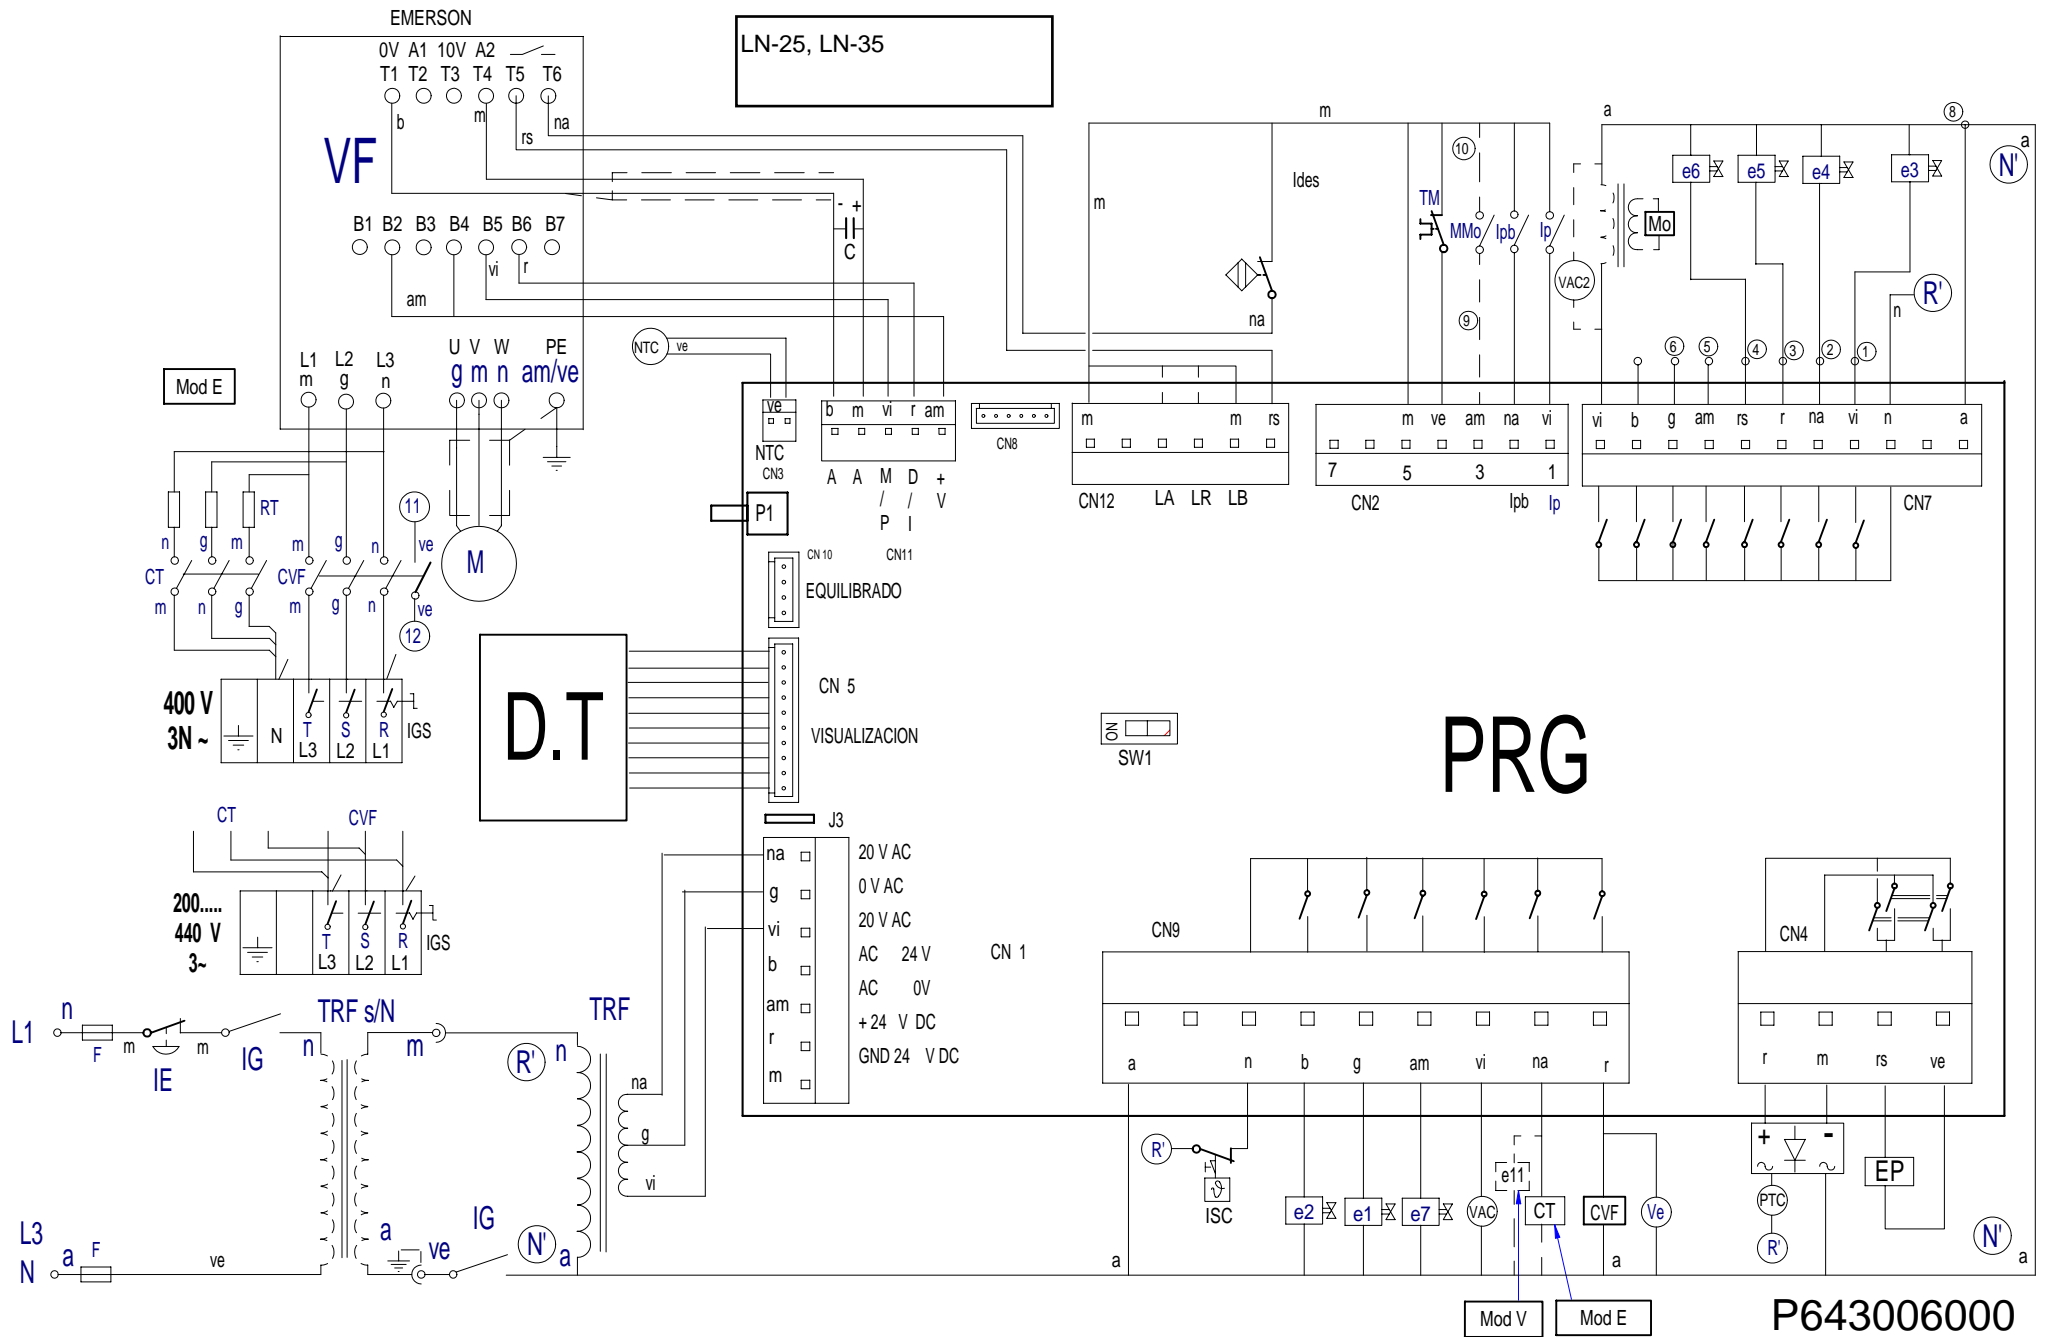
EMERSON

0V A1 10V A2
T1 T2 T3 T4 T5 T6
b m rs na

VF

LN-25, LN-35

B1 B2 B3 B4 B5 B6 B7
vi r
am
C

L1 L2 L3
m g n
U V W PE
g m n am/ve

Mod E

NTC ve

RT
n g m m g n ve
11
CT CVF
m n g m g n ve
12
M

400 V
3N ~
N T S R IGS
L3 L2 L1

D.T

ve
NTC
CN3
b m vi r am
A A M D +
/ / V
P I
CN8
P1

CN 10
EQUILIBRADO
CN11

CN 5
VISUALIZACION

J3

m
Ides
m
na
m m rs
CN12 LA LR LB

10
TM
MMo Ipb Ip
9
VAC2
m ve am na vi
7 5 3 1
CN2 Ipb Ip

a
8
e6 e5 e4 e3
Mo
N'
a
R'
n
6 5 4 3 2 1
vi b g am rs r na vi n a
CN7

ON
SW1

PRG

CT CVF
200.....
440 V
3~
T S R IGS
L3 L2 L1

na 20 V AC
g 0 V AC
vi 20 V AC
b AC 24 V CN 1
am AC 0V
r + 24 V DC
m GND 24 V DC

CN9
a n b g am vi na r
CN4
r m rs ve

L1 n
F m m
IE IG
TRF s/N
n m
R' n
TRF
na
g
vi
a ve
IG
N' a
L3 a F ve
N

a
R'
ISC
e2 e1 e7 VAC
e11
CT CVF Ve
a
+ -
EP
PTC
R'
N'
a

Mod V Mod E

P643006000